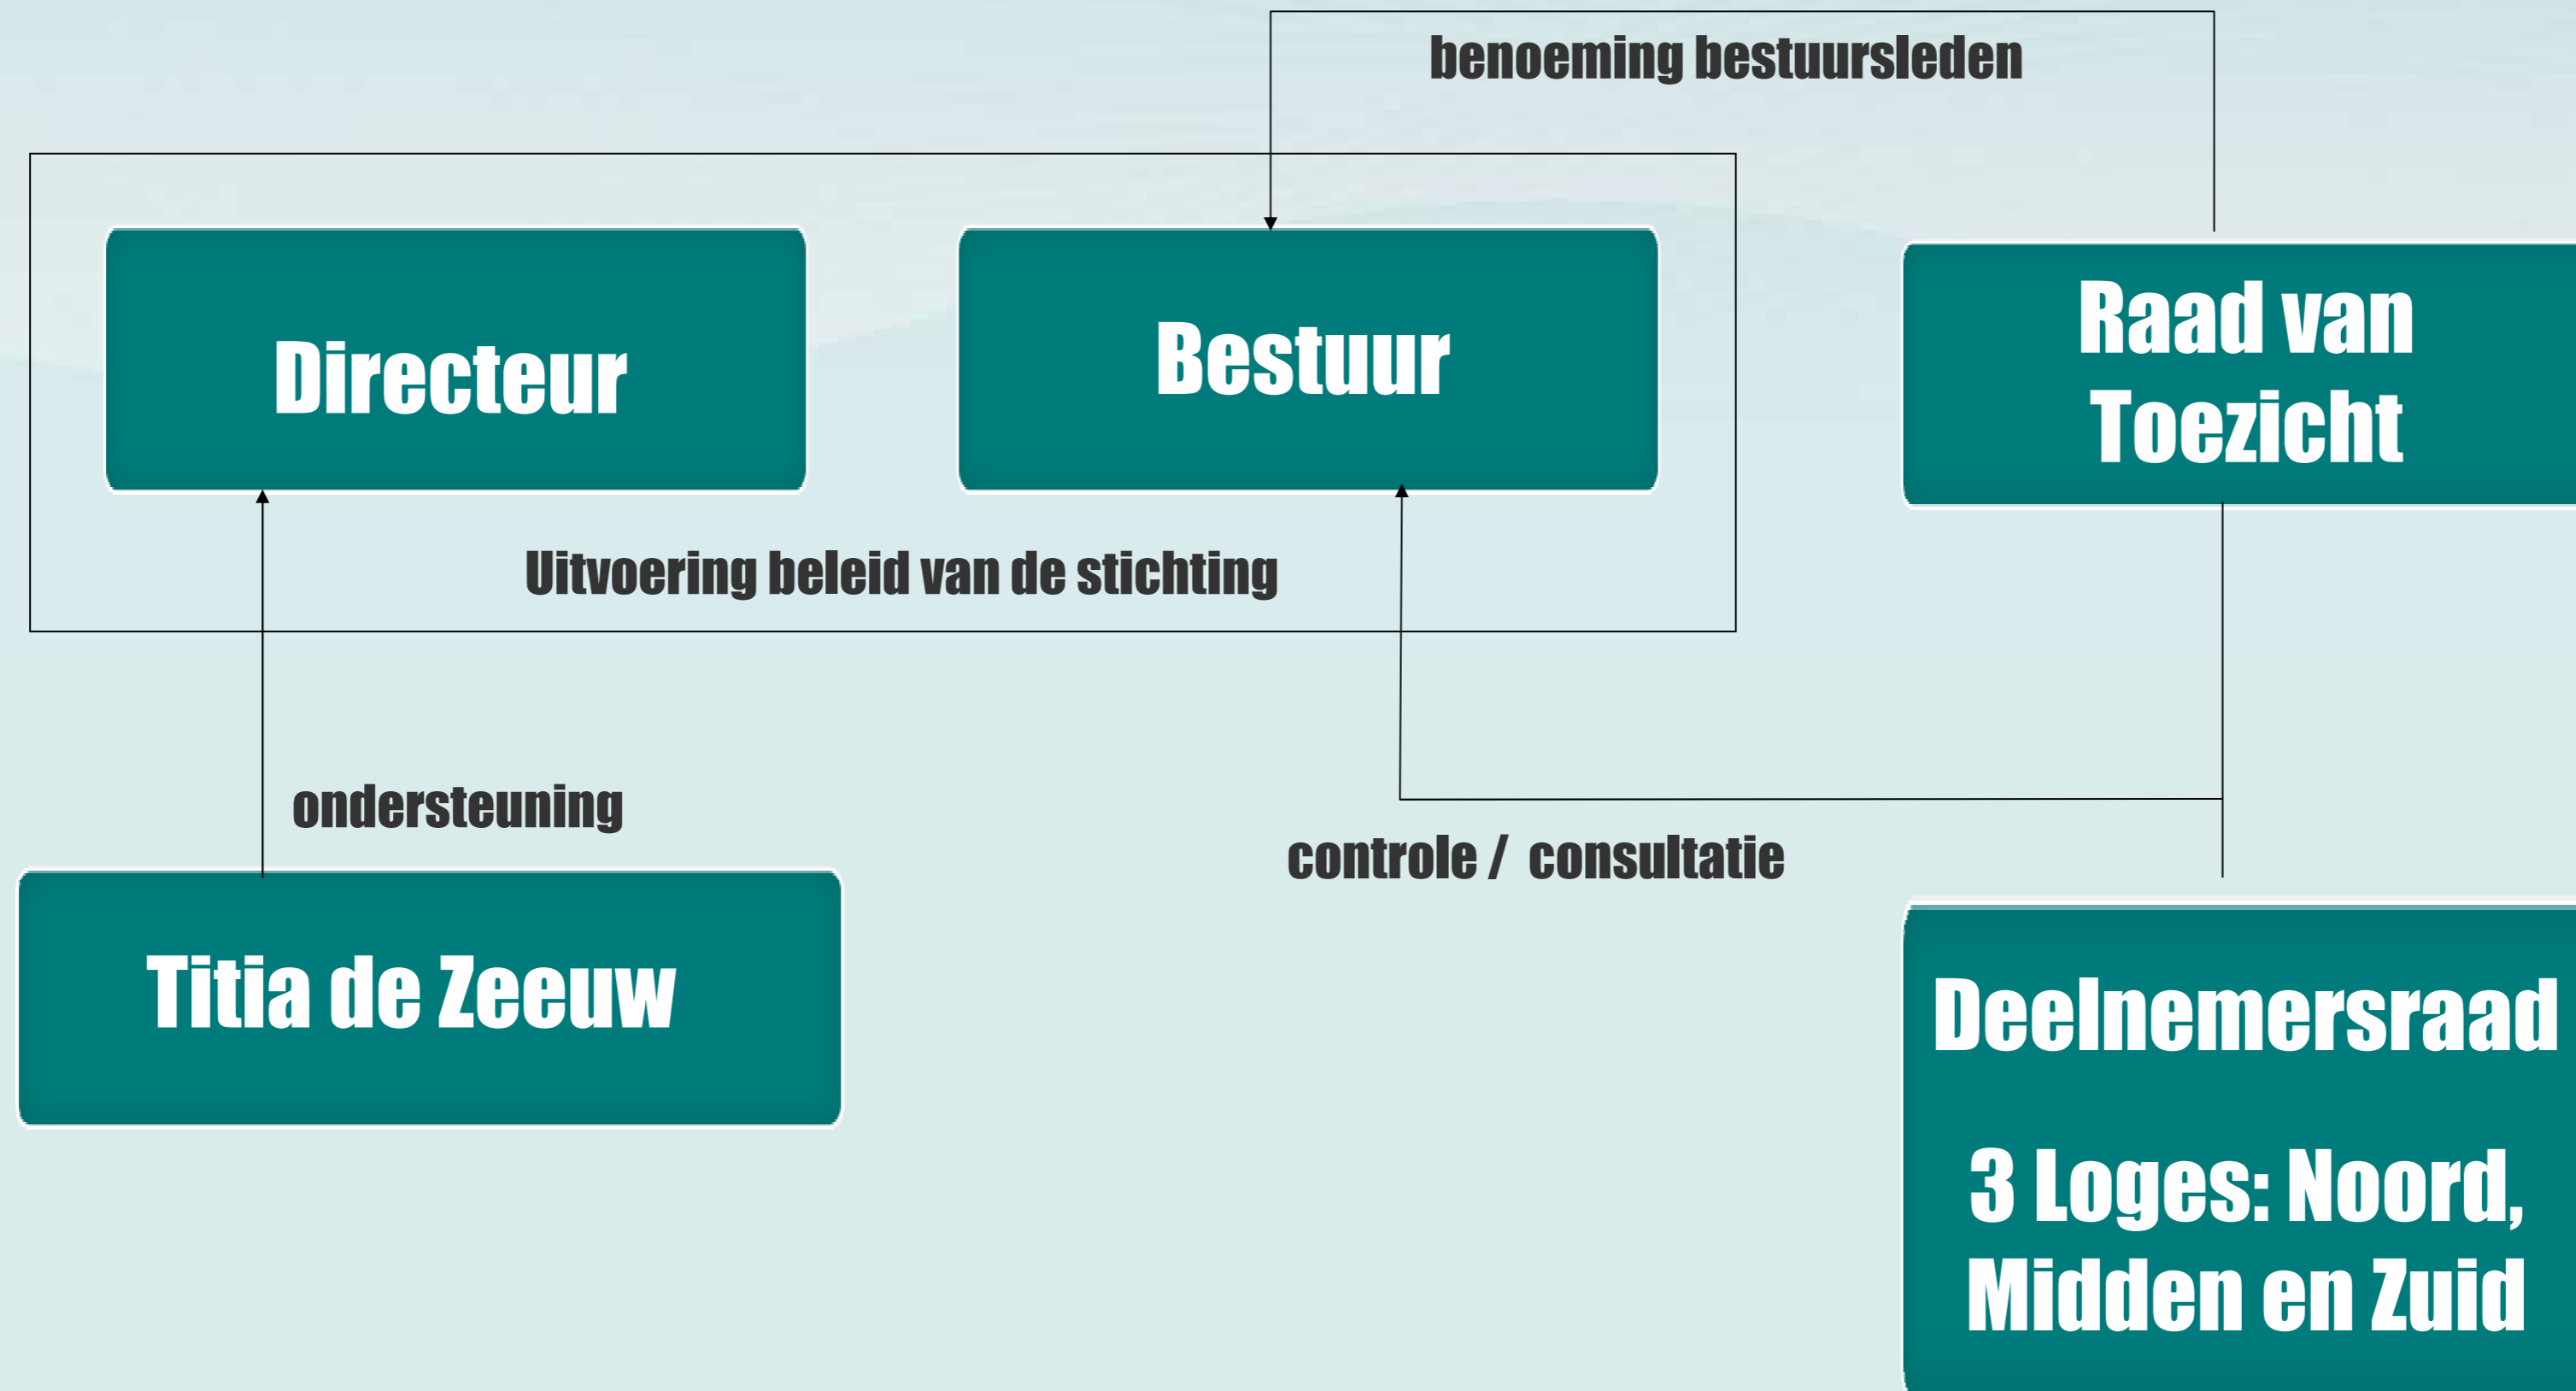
benoeming bestuursleden

Directeur

Bestuur

Raad van Toezicht

Uitvoering beleid van de stichting

ondersteuning

controle / consultatie

Titia de Zeeuw

Deelnemersraad

3 Loges: Noord, Midden en Zuid